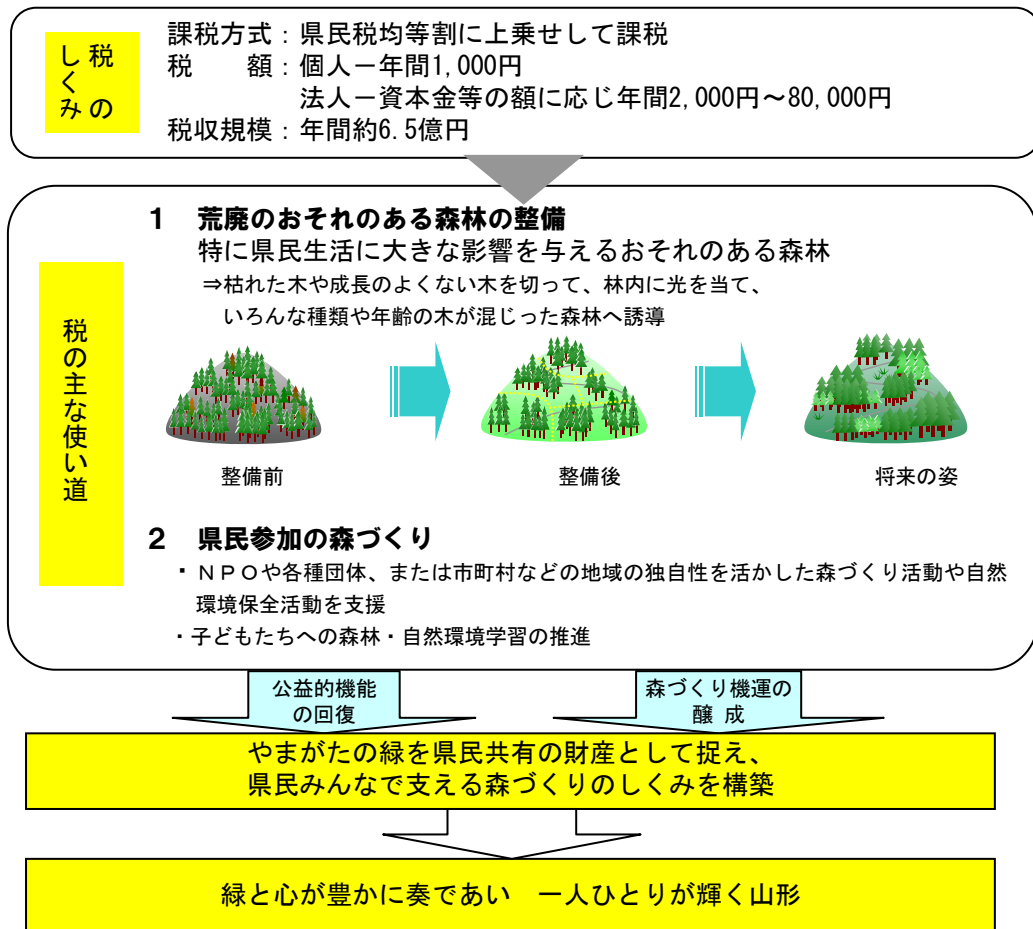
税のしくみ

課税方式：県民税均等割に上乗せして課税
税　　額：個人－年間1,000円
法人－資本金等の額に応じ年間2,000円～80,000円
税収規模：年間約6.5億円

税の主な使い道

1　荒廃のおそれのある森林の整備
特に県民生活に大きな影響を与えるおそれのある森林
⇒枯れた木や成長のよくない木を切って、林内に光を当て、いろんな種類や年齢の木が混じった森林へ誘導

整備前　整備後　将来の姿

2　県民参加の森づくり
・ＮＰＯや各種団体、または市町村などの地域の独自性を活かした森づくり活動や自然環境保全活動を支援
・子どもたちへの森林・自然環境学習の推進

公益的機能の回復

森づくり機運の醸成

やまがたの緑を県民共有の財産として捉え、
県民みんなで支える森づくりのしくみを構築

緑と心が豊かに奏であい　一人ひとりが輝く山形